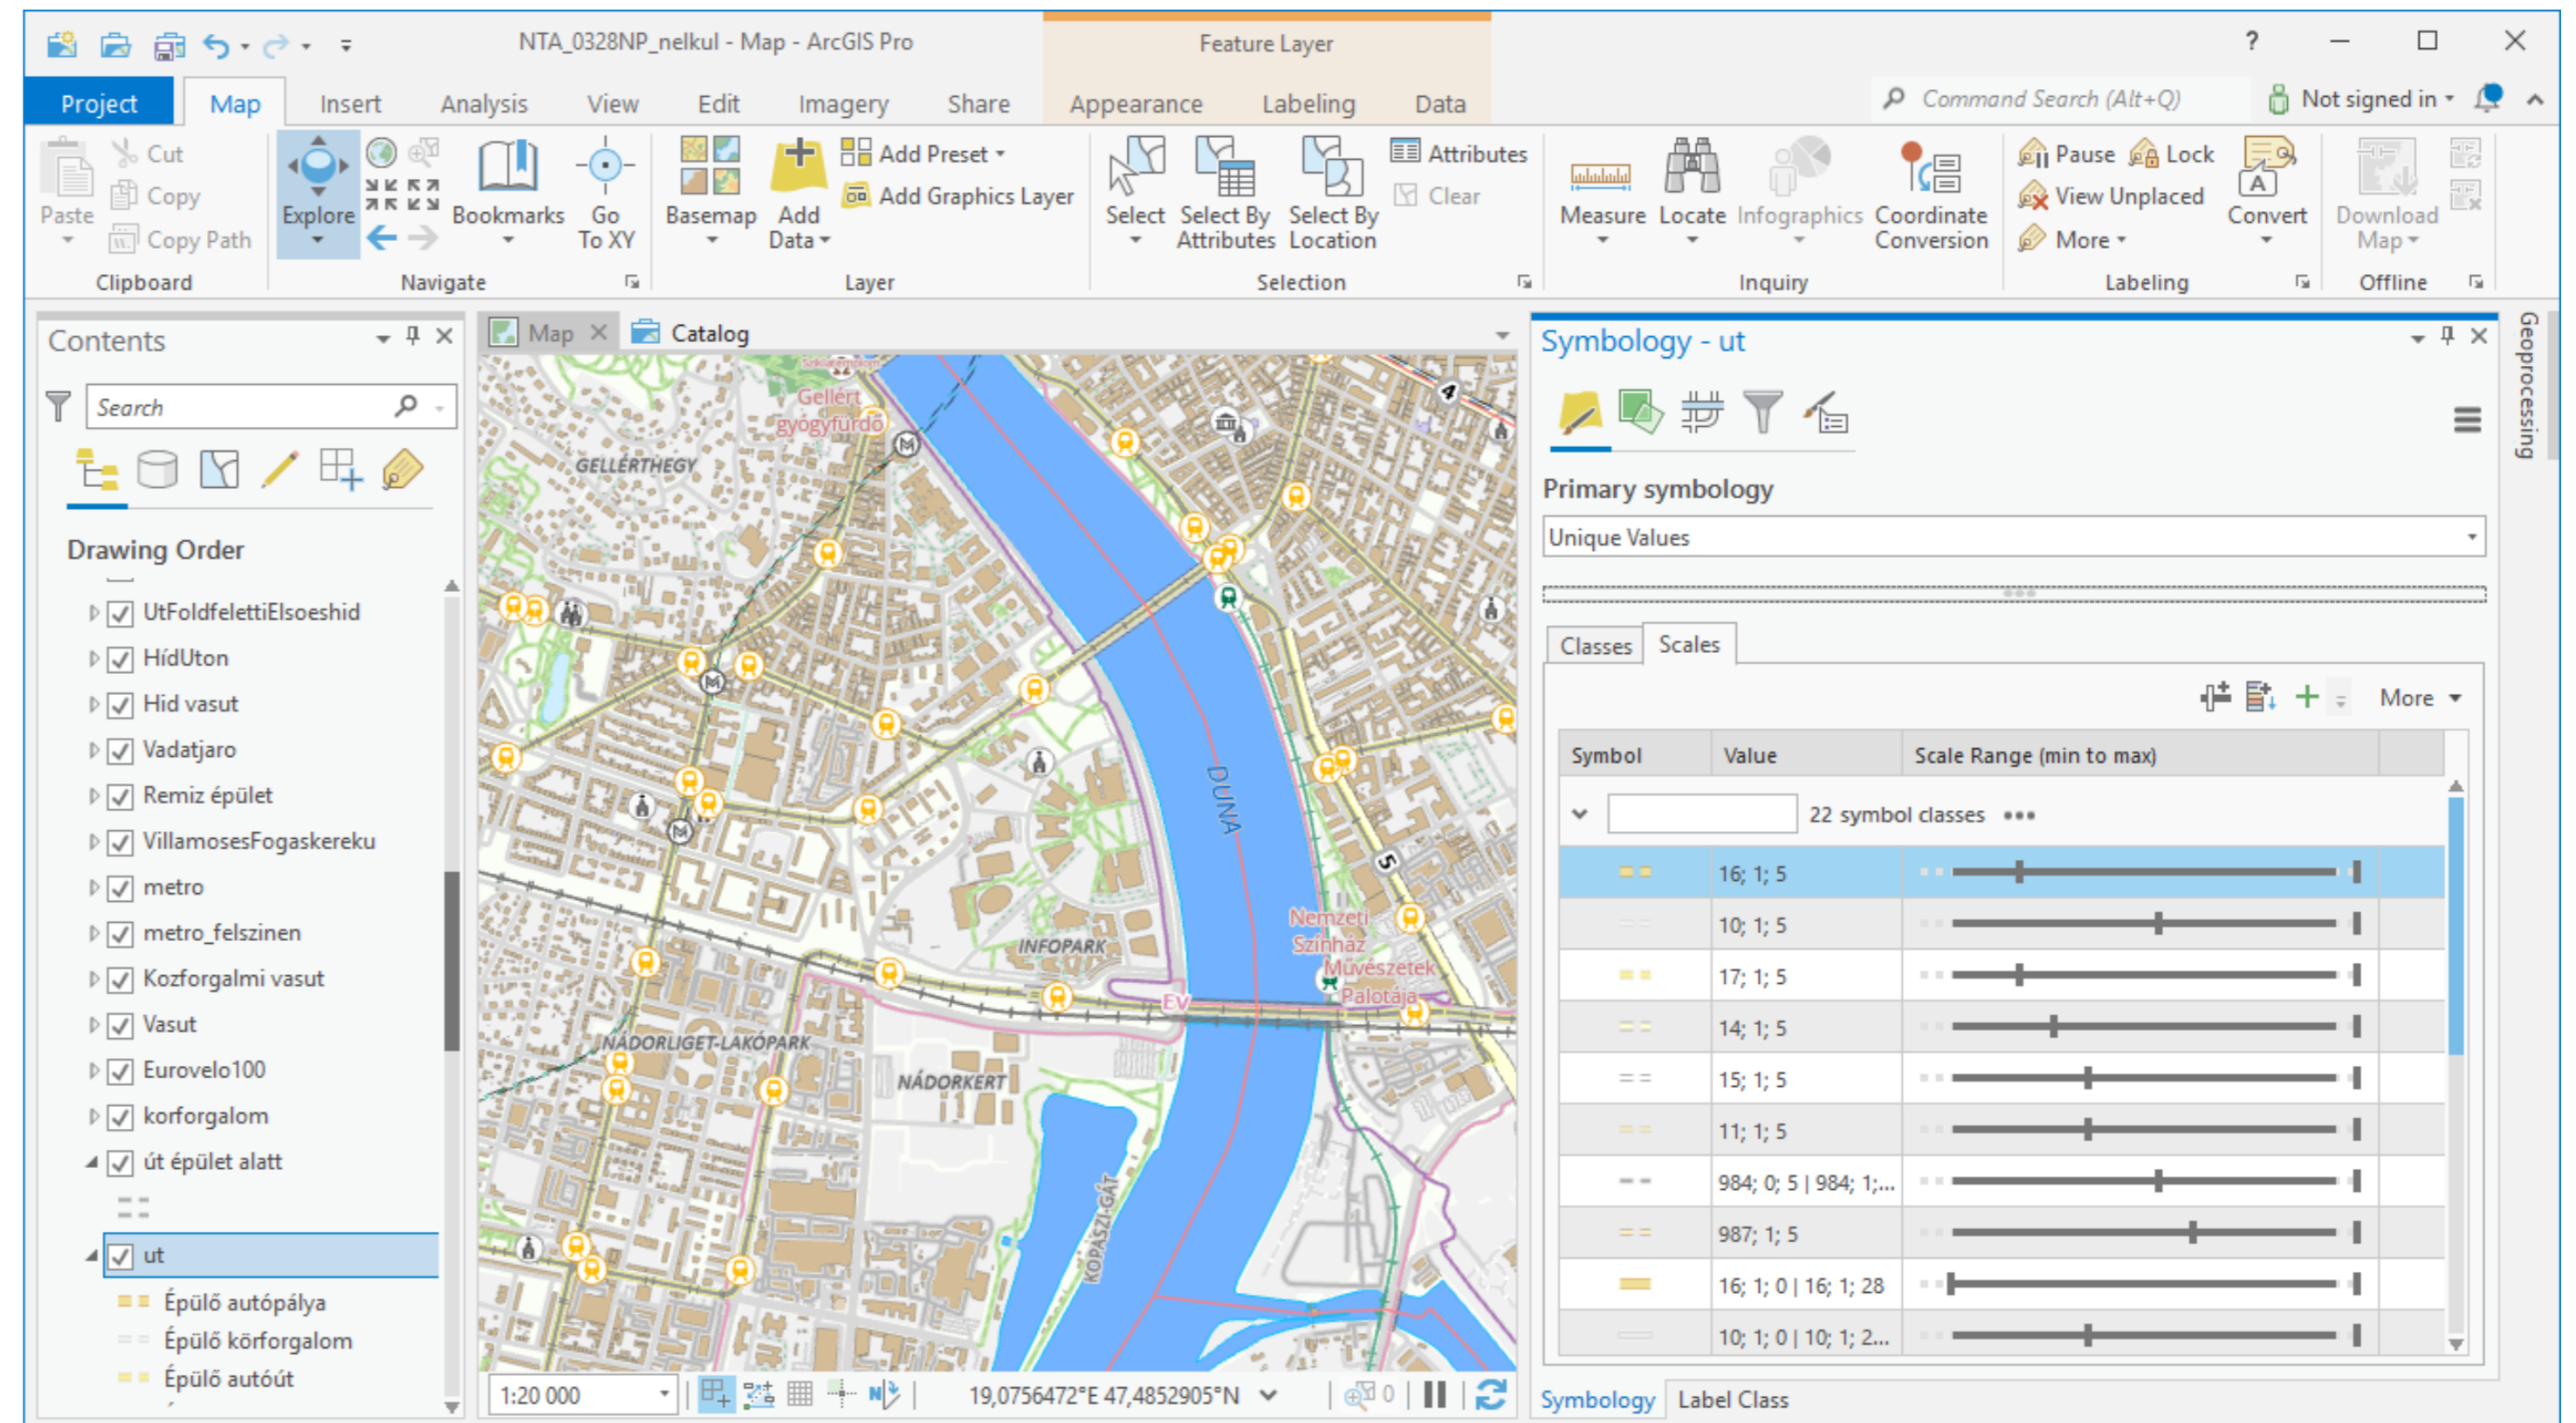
NTA_0328NP_nelkul - Map - ArcGIS Pro

Feature Layer

?

Project | Map | Insert | Analysis | View | Edit | Imagery | Share | Appearance | Labeling | Data

Command Search (Alt+Q)

Not signed in

Paste
Cut
Copy
Copy Path
Clipboard

Explore
Bookmarks
Go To XY
Navigate

Basemap
Add Data
Add Preset
Add Graphics Layer
Layer

Select
Select By Attributes
Select By Location
Attributes
Clear
Selection

Measure
Locate
Infographics
Coordinate Conversion
Inquiry

Pause
Lock
View Unplaced
More
Convert
Labeling

Download Map
Offline

Contents

Search

Drawing Order

UtFoldfelettiElsoeshid
HídUton
Hid vasut
Vadatjaro
Remiz épület
VillamosesFogaskereku
metro
metro_felszinen
Kozforgalmi vasut
Vasut
Eurovelo100
korforgalom
út épület alatt
ut
Épülő autópálya
Épülő körforgalom
Épülő autóút

Map
Catalog

Gellért gyógyfürdő
GELLÉRTHEGY
DUNA
INFOPARK
Nemzeti Színház
Művészetek Palotája
NÁDORLIGET-LAKÓPARK
NÁDORKERT
KOPASZI-GÁT
EV

1:20 000
19,0756472°E 47,4852905°N
0

Symbology - ut

Primary symbology
Unique Values

Classes
Scales

More

| Symbol | Value | Scale Range (min to max) |
|---|---|---|
| | 22 symbol classes | |
| | 16; 1; 5 | |
| | 10; 1; 5 | |
| | 17; 1; 5 | |
| | 14; 1; 5 | |
| | 15; 1; 5 | |
| | 11; 1; 5 | |
| | 984; 0; 5 \| 984; 1;... | |
| | 987; 1; 5 | |
| | 16; 1; 0 \| 16; 1; 28 | |
| | 10; 1; 0 \| 10; 1; 2... | |

Symbology
Label Class

Geoprocessing